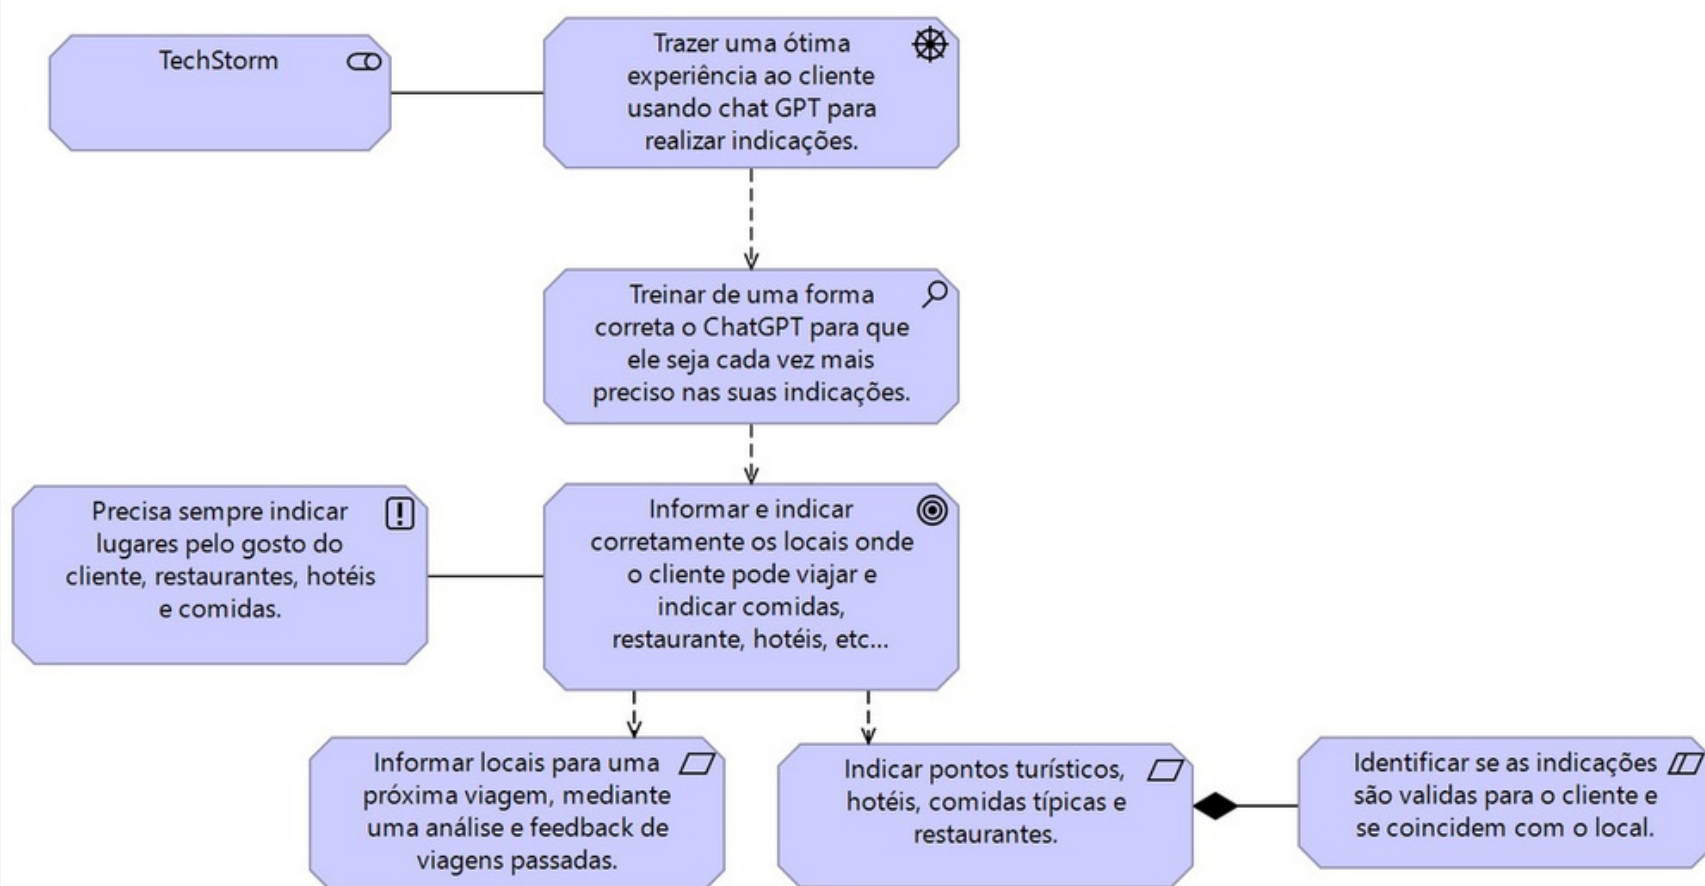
TechStorm

Trazer uma ótima experiência ao cliente usando chat GPT para realizar indicações.

Treinar de uma forma correta o ChatGPT para que ele seja cada vez mais preciso nas suas indicações.

Precisa sempre indicar lugares pelo gosto do cliente, restaurantes, hotéis e comidas.

Informar e indicar corretamente os locais onde o cliente pode viajar e indicar comidas, restaurante, hotéis, etc...

Informar locais para uma próxima viagem, mediante uma análise e feedback de viagens passadas.

Indicar pontos turísticos, hotéis, comidas típicas e restaurantes.

Identificar se as indicações são validas para o cliente e se coincidem com o local.